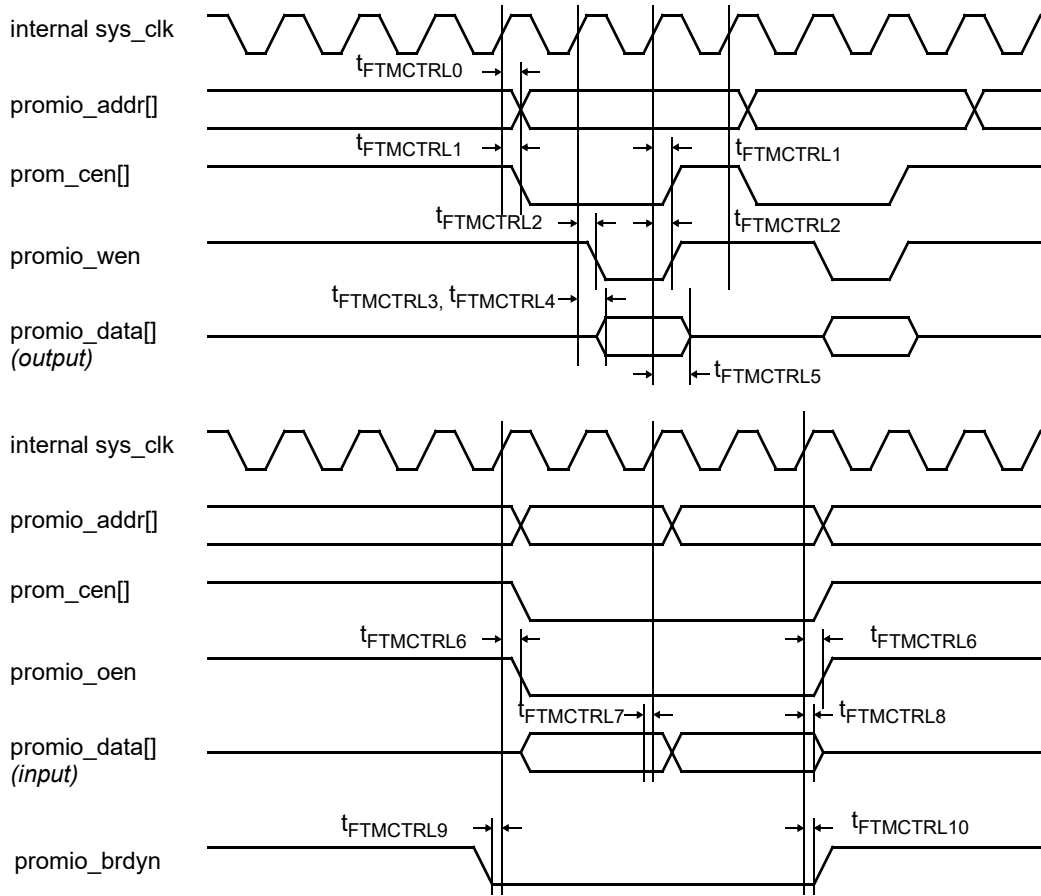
internal sys_clk

$t_{FTMCTRL0}$

promio_addr[]

$t_{FTMCTRL1}$

$t_{FTMCTRL1}$

prom_cen[]

$t_{FTMCTRL2}$

$t_{FTMCTRL2}$

promio_wen

$t_{FTMCTRL3}$, $t_{FTMCTRL4}$

promio_data[]
*(output)*

$t_{FTMCTRL5}$

internal sys_clk

promio_addr[]

prom_cen[]

$t_{FTMCTRL6}$

$t_{FTMCTRL6}$

promio_oen

$t_{FTMCTRL7}$

$t_{FTMCTRL8}$

promio_data[]
*(input)*

$t_{FTMCTRL9}$

$t_{FTMCTRL10}$

promio_brdyn